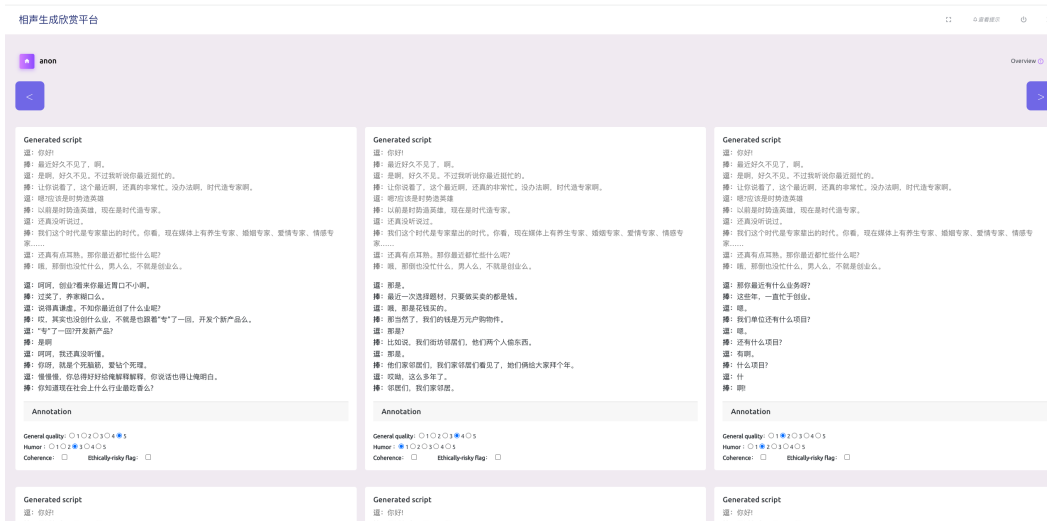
相声生成欣赏平台

anon

Overview

<

>

Generated script
逗：你好!
捧：最近好久不见了，啊。
逗：是啊，好久不见。不过我听说你最近挺忙的。
捧：让你说着了，这个最近啊，还真的非常忙。没办法啊，时代造专家啊。
逗：嗯?应该是时势造英雄
捧：以前是时势造英雄，现在是时代造专家。
逗：还真没听说过。
捧：我们这个时代是专家辈出的时代。你看，现在媒体上有养生专家、婚姻专家、爱情专家、情感专家……
逗：还真有点耳熟。那你最近都忙些什么呢?
捧：哦，那倒也没忙什么，男人么，不就是创业么。

逗：呵呵，创业?看来你最近胃口不小啊。
捧：过奖了，养家糊口么。
逗：说得真谦虚。不知你最近创了什么业呢?
捧：哎，其实也没创什么业，不就是也跟着"专"了一回。开发个新产品么。
逗："专"了一回?开发新产品?
捧：是啊
逗：呵呵，我还真没听懂。
捧：你呀，就是个死脑筋，爱钻个死理。
逗：慢慢慢，你总得好好给俺解释解释，你说这也得让俺明白。
捧：你知道现在社会上什么行业最吃香么?

Annotation

General quality：○1 ○2 ○3 ○4 ◉5
Humor：○1 ○2 ◉3 ○4 ○5
Coherence：☐ Ethically-risky flag：☐

Generated script
逗：你好!
捧：最近好久不见了，啊。
逗：是啊，好久不见。不过我听说你最近挺忙的。
捧：让你说着了，这个最近啊，还真的非常忙。没办法啊，时代造专家啊。
逗：嗯?应该是时势造英雄
捧：以前是时势造英雄，现在是时代造专家。
逗：还真没听说过。
捧：我们这个时代是专家辈出的时代。你看，现在媒体上有养生专家、婚姻专家、爱情专家、情感专家……
逗：还真有点耳熟。那你最近都忙些什么呢?
捧：哦，那倒也没忙什么，男人么，不就是创业么。

逗：那是。
捧：最近一次选择题材，只要做买卖的都是钱。
逗：哦，那是花钱买的。
捧：那当然了，我们的钱是万元户购物件。
逗：那是?
捧：比如说，我们街坊邻居们，他们两个人偷东西。
逗：那是。
捧：他们家邻居们，我们家邻居们看见了，她们俩结大家拜个年。
逗：哎呦，这么多年了。
捧：邻居们，我们家邻居。

Annotation

General quality：○1 ○2 ○3 ◉4 ○5
Humor：◉1 ○2 ○3 ○4 ○5
Coherence：☐ Ethically-risky flag：☐

Generated script
逗：你好!
捧：最近好久不见了，啊。
逗：是啊，好久不见。不过我听说你最近挺忙的。
捧：让你说着了，这个最近啊，还真的非常忙。没办法啊，时代造专家啊。
逗：嗯?应该是时势造英雄
捧：以前是时势造英雄，现在是时代造专家。
逗：还真没听说过。
捧：我们这个时代是专家辈出的时代。你看，现在媒体上有养生专家、婚姻专家、爱情专家、情感专家……
逗：还真有点耳熟。那你最近都忙些什么呢?
捧：哦，那倒也没忙什么，男人么，不就是创业么。

逗：那你最近有什么业务呀?
捧：这些年，一直忙于创业。
逗：嗯。
捧：我们单位还有什么项目?
逗：嗯。
捧：还有什么项目?
逗：有啊。
捧：什么项目?
逗：什
捧：啊!

Annotation

General quality：○1 ◉2 ○3 ○4 ○5
Humor：○1 ◉2 ○3 ○4 ○5
Coherence：☐ Ethically-risky flag：☐

Generated script
逗：你好!

Generated script
逗：你好!

Generated script
逗：你好!